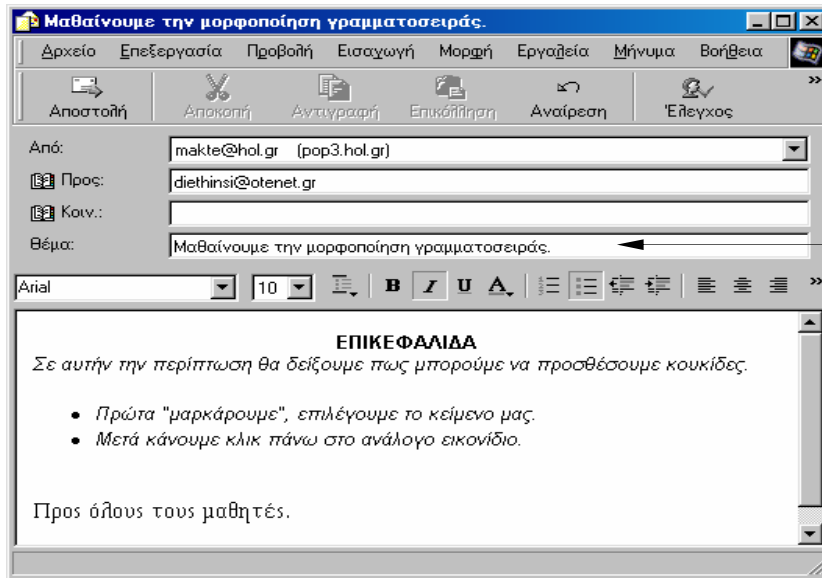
Μαθαίνουμε την μορφοποίηση γραμματοσειράς.

Αρχείο Επεξεργασία Προβολή Εισαγωγή Μορφή Εργαλεία Μήνυμα Βοήθεια

Αποστολή Αποκοπή Αντιγραφή Επικόλληση Αναίρεση Έλεγχος

Από: makte@hol.gr (pop3.hol.gr)

Προς: diethinsi@otenet.gr

Κοιν.:

Θέμα: Μαθαίνουμε την μορφοποίηση γραμματοσειράς.

Arial 10 B I U A

ΕΠΙΚΕΦΑΛΙΔΑ

Σε αυτήν την περίπτωση θα δείξουμε πως μπορούμε να προσθέσουμε κουκίδες.

- Πρώτα "μαρκάρουμε", επιλέγουμε το κείμενο μας.
- Μετά κάνουμε κλικ πάνω στο ανάλογο εικονίδιο.

Προς όλους τους μαθητές.